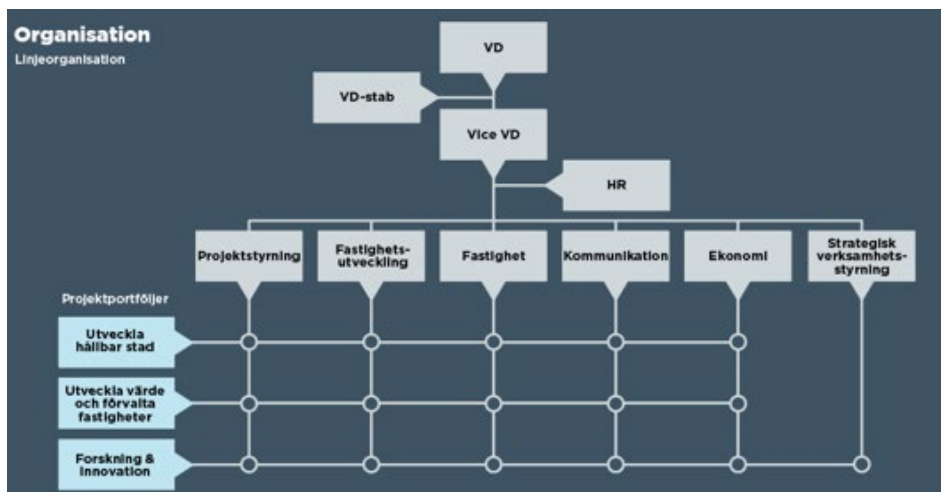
Organisation
Linjeorganisation

VD

VD-stab

Vice VD

HR

Projektstyrning

Fastighets-utveckling

Fastighet

Kommunikation

Ekonomi

Strategisk verksamhets-styrning

Projektportföljer

Utveckla hållbar stad

Utveckla värde och förvalta fastigheter

Forskning & Innovation